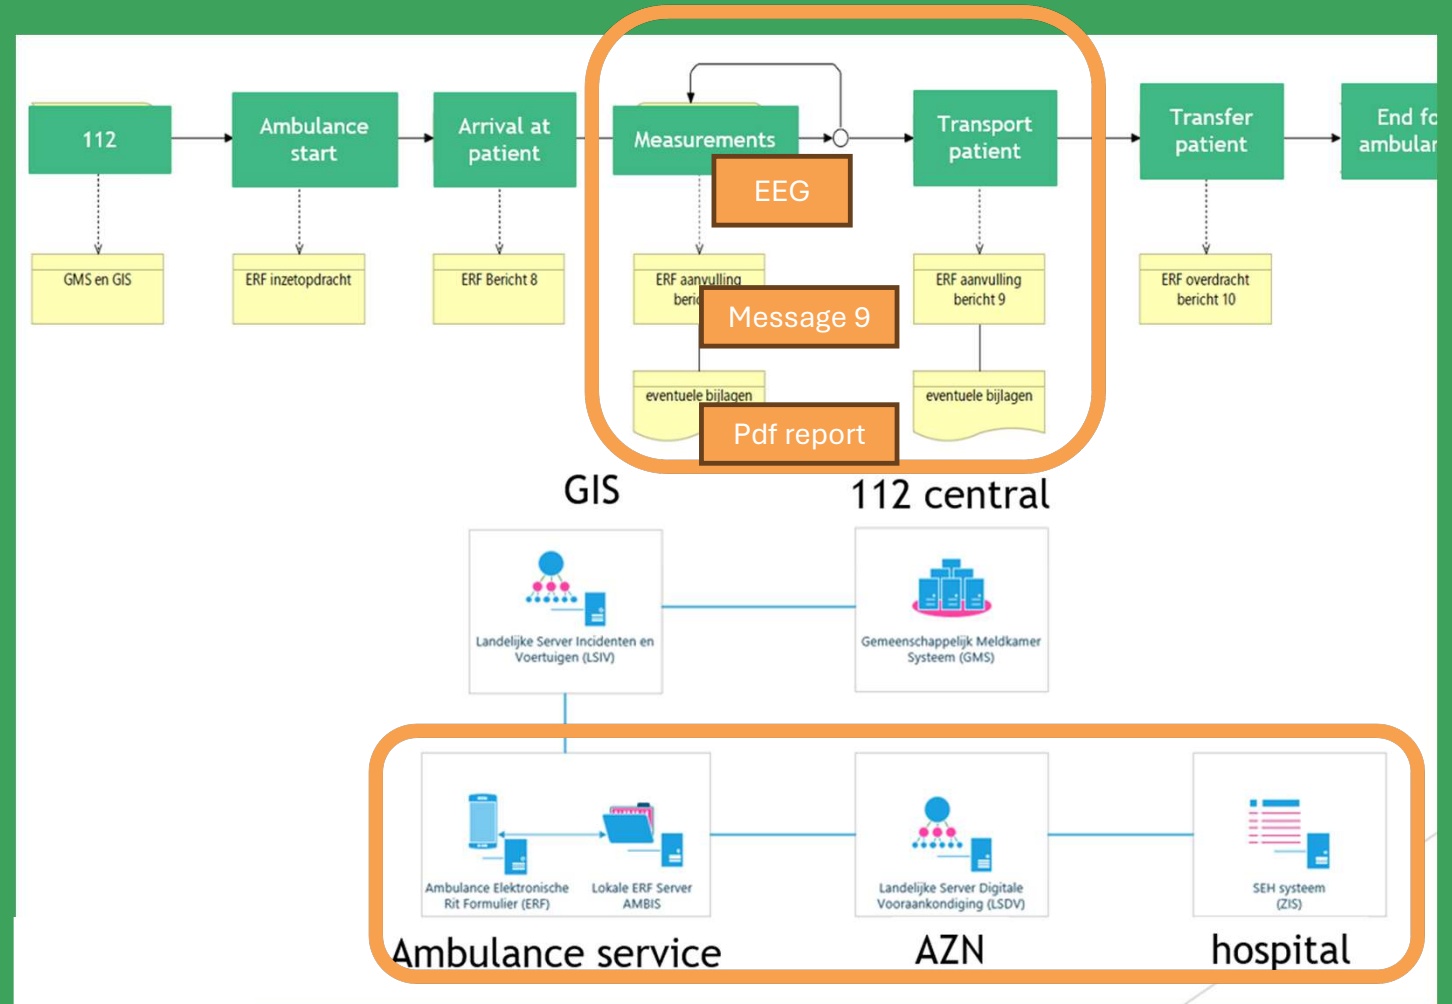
112

Ambulance start

Arrival at patient

Measurements

EEG

Transport patient

Transfer patient

End fo ambular

GMS en GIS

ERF inzetopdracht

ERF Bericht 8

ERF aanvulling beric

Message 9

ERF aanvulling bericht 9

ERF overdracht bericht 10

eventuele bijlagen

Pdf report

eventuele bijlagen

GIS

112 central

Landelijke Server Incidenten en Voertuigen (LSIV)

Gemeenschappelijk Meldkamer Systeem (GMS)

Ambulance Elektronische Rit Formulier (ERF)

Lokale ERF Server AMBIS

Landelijke Server Digitale Vooraankondiging (LSDV)

SEH systeem (ZIS)

Ambulance service

AZN

hospital